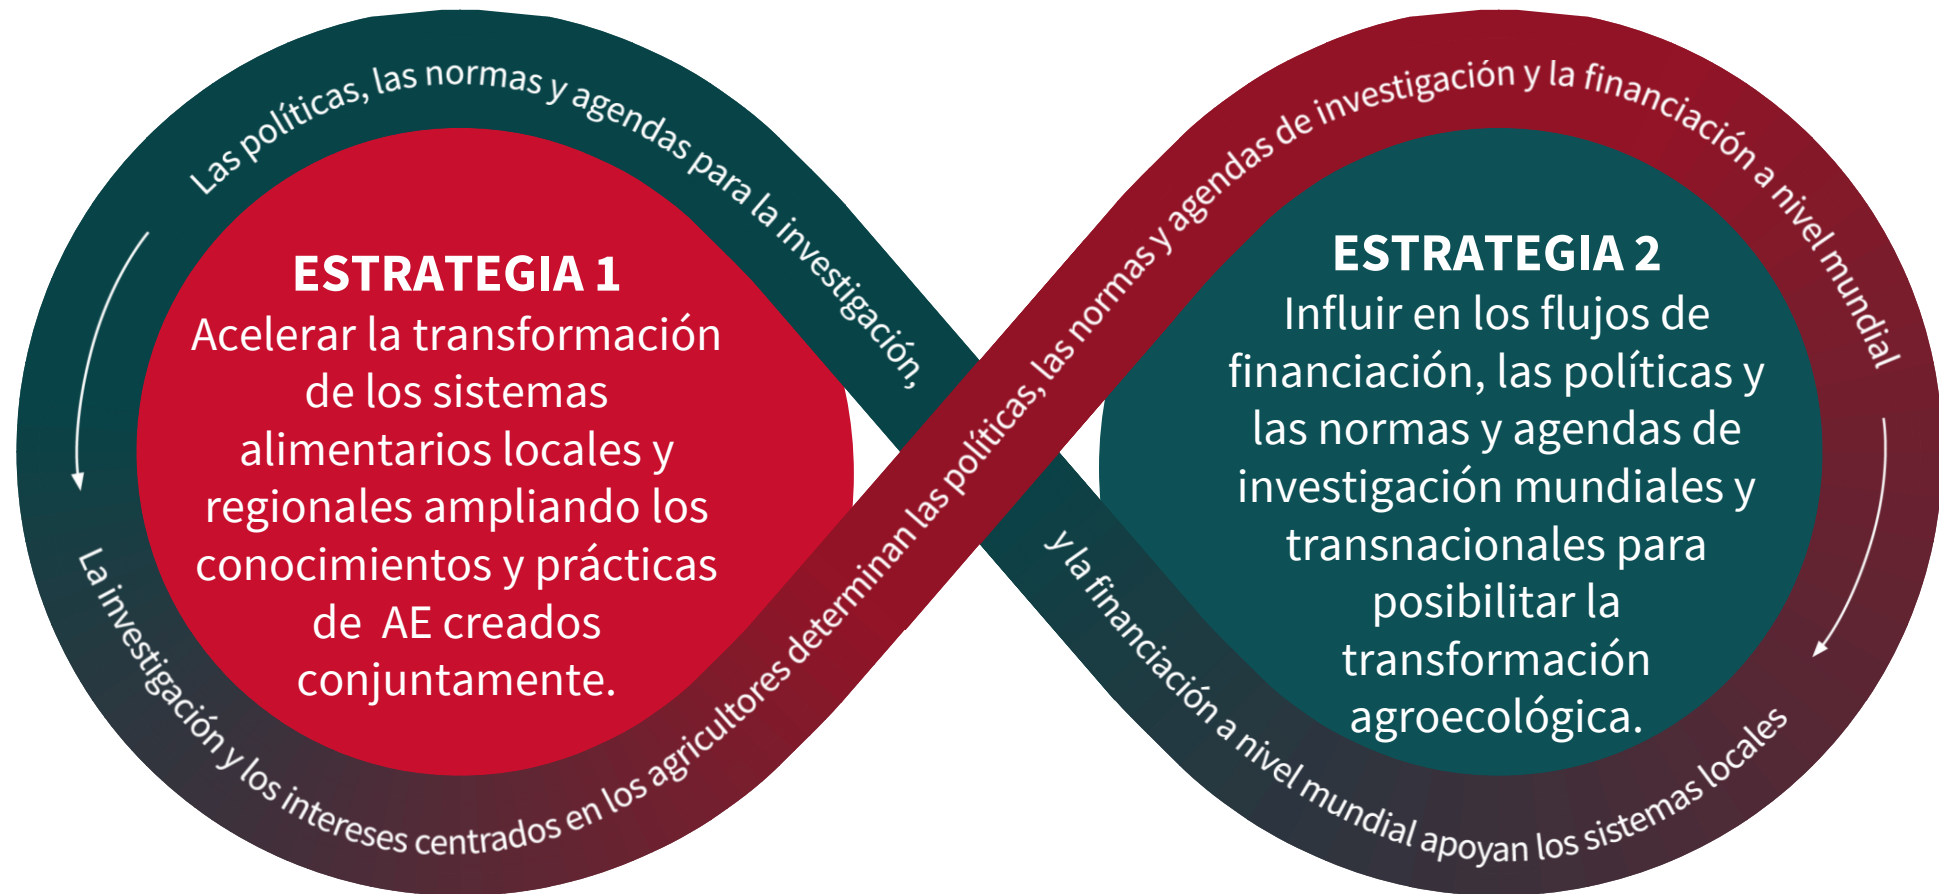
Las políticas, las normas y agendas para la investigación,

ESTRATEGIA 1
Acelerar la transformación de los sistemas alimentarios locales y regionales ampliando los conocimientos y prácticas de AE creados conjuntamente.

La investigación y los intereses centrados en los agricultores determinan las políticas, las normas y agendas de investigación y la financiación a nivel mundial

ESTRATEGIA 2
Influir en los flujos de financiación, las políticas y las normas y agendas de investigación mundiales y transnacionales para posibilitar la transformación agroecológica.

y la financiación a nivel mundial apoyan los sistemas locales